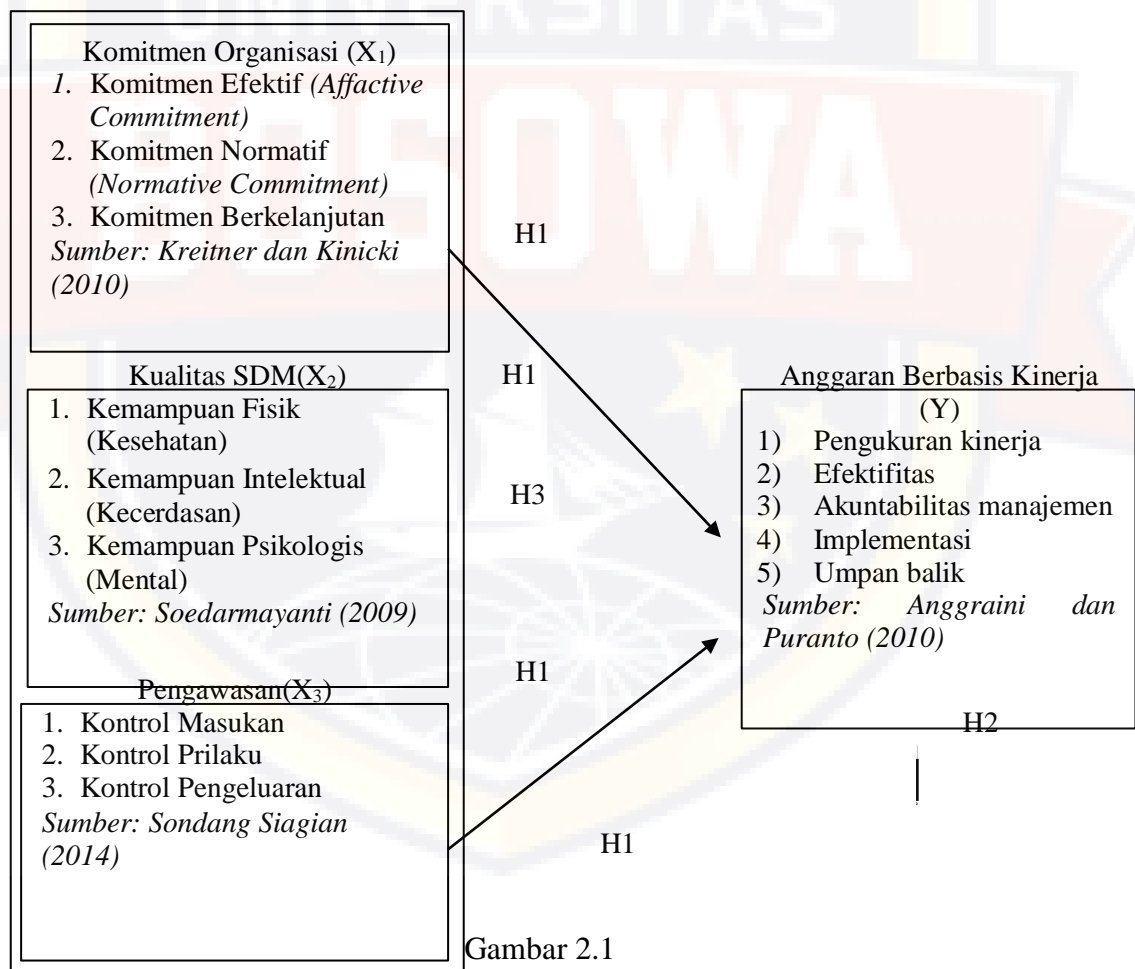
Komitmen Organisasi ($X_1$)
1. Komitmen Efektif *(Affactive Commitment)*
2. Komitmen Normatif *(Normative Commitment)*
3. Komitmen Berkelanjutan
*Sumber: Kreitner dan Kinicki (2010)*

H1

Kualitas SDM($X_2$)
1. Kemampuan Fisik (Kesehatan)
2. Kemampuan Intelektual (Kecerdasan)
3. Kemampuan Psikologis (Mental)
*Sumber: Soedarmayanti (2009)*

H1

H3

Anggaran Berbasis Kinerja (Y)
1) Pengukuran kinerja
2) Efektifitas
3) Akuntabilitas manajemen
4) Implementasi
5) Umpan balik
*Sumber: Anggraini dan Puranto (2010)*

H1

Pengawasan($X_3$)
1. Kontrol Masukan
2. Kontrol Prilaku
3. Kontrol Pengeluaran
*Sumber: Sondang Siagian (2014)*

H2

H1

Gambar 2.1